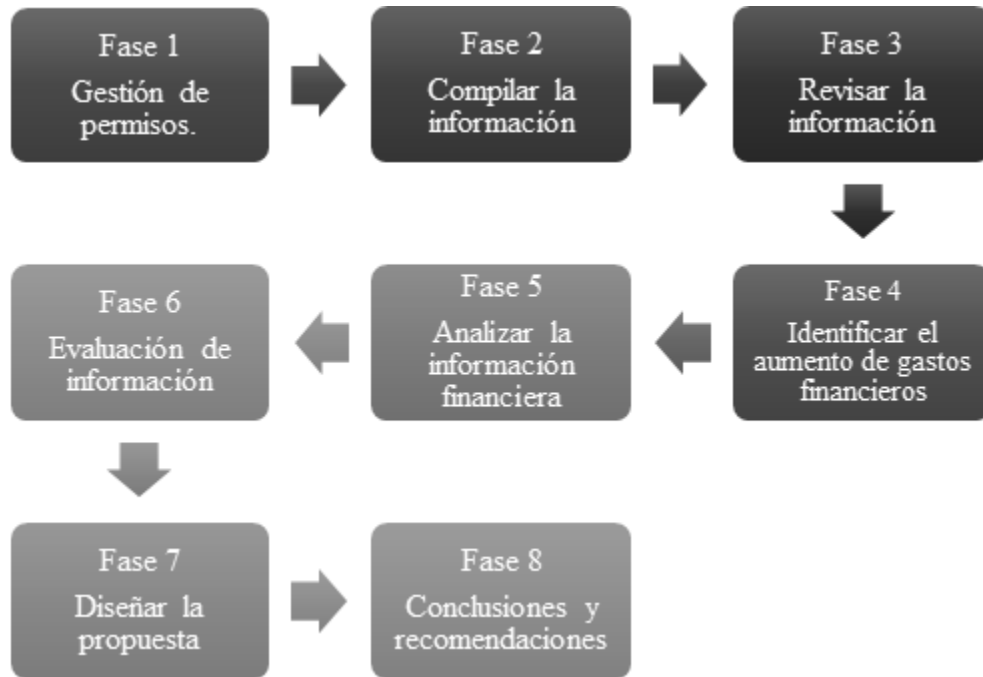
Fase 1
Gestión de permisos.

Fase 2
Compilar la información

Fase 3
Revisar la información

Fase 4
Identificar el aumento de gastos financieros

Fase 5
Analizar la información financiera

Fase 6
Evaluación de información

Fase 7
Diseñar la propuesta

Fase 8
Conclusiones y recomendaciones